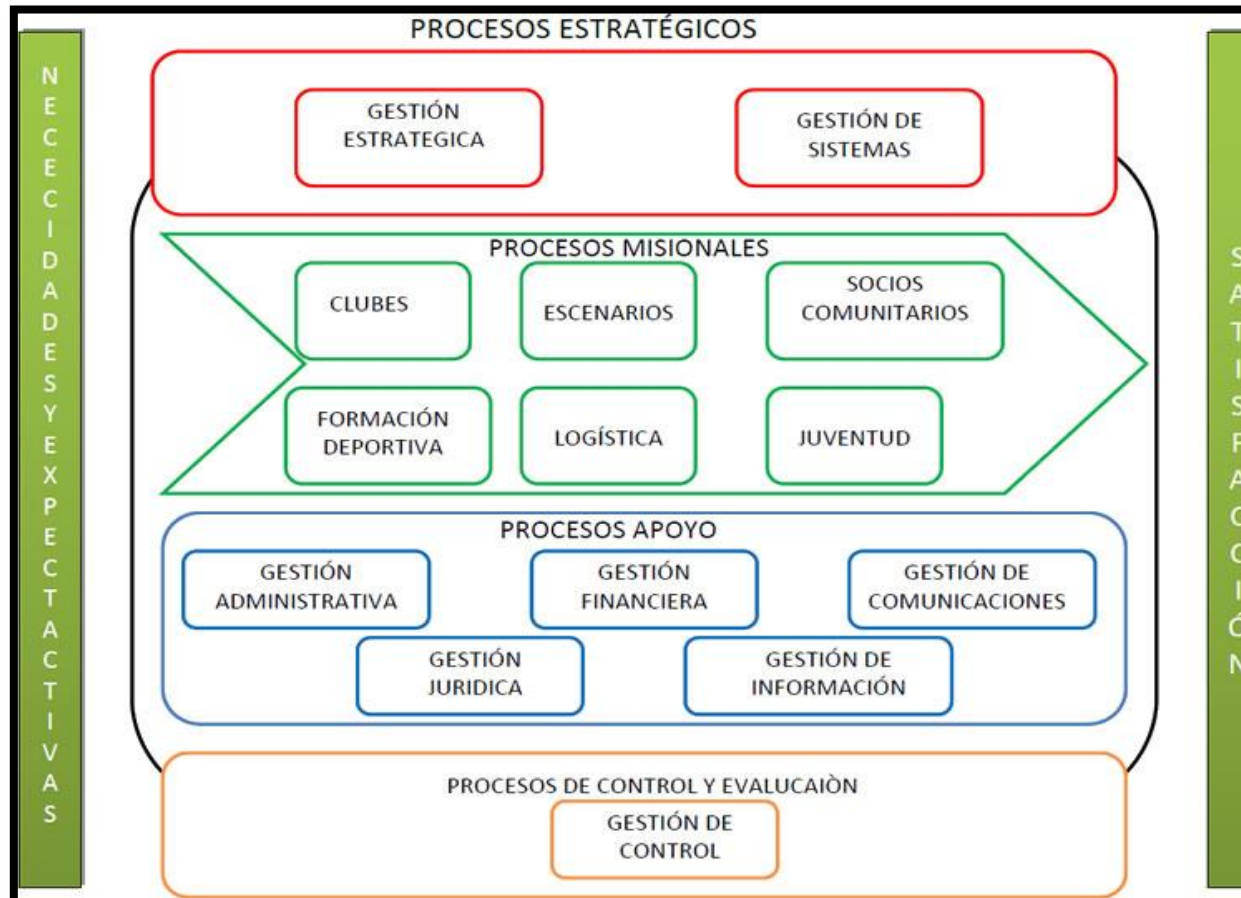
NECECIDADES Y EXPECTACTIVAS

PROCESOS ESTRATÉGICOS

GESTIÓN ESTRATEGICA

GESTIÓN DE SISTEMAS

PROCESOS MISIONALES

CLUBES

ESCENARIOS

SOCIOS COMUNITARIOS

FORMACIÓN DEPORTIVA

LOGÍSTICA

JUVENTUD

PROCESOS APOYO

GESTIÓN ADMINISTRATIVA

GESTIÓN FINANCIERA

GESTIÓN DE COMUNICACIONES

GESTIÓN JURIDICA

GESTIÓN DE INFORMACIÓN

PROCESOS DE CONTROL Y EVALUCAIÒN

GESTIÓN DE CONTROL

SATISFACCIÓN